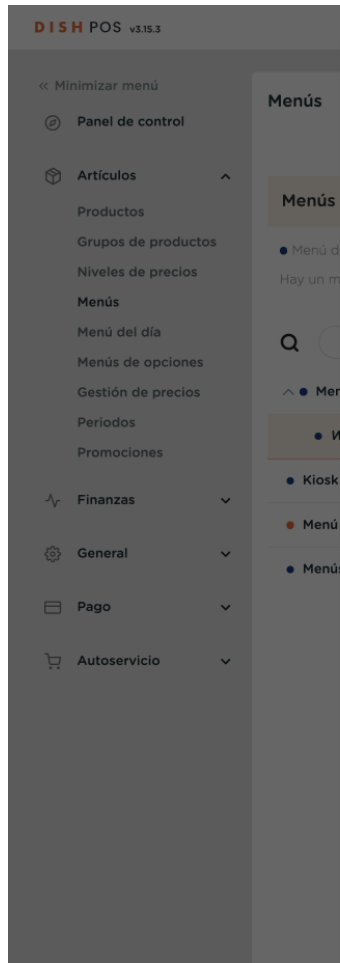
DISH POS v3.15.3

« Minimizar menú
Panel de control
Artículos
Productos
Grupos de productos
Niveles de precios
Menús
Menú del día
Menús de opciones
Gestión de precios
Periodos
Promociones
Finanzas
General
Pago
Autoservicio

Menús

Menús

Menú d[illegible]

Hay un m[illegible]

Mer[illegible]

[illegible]

Kiosk

Menú

Menús